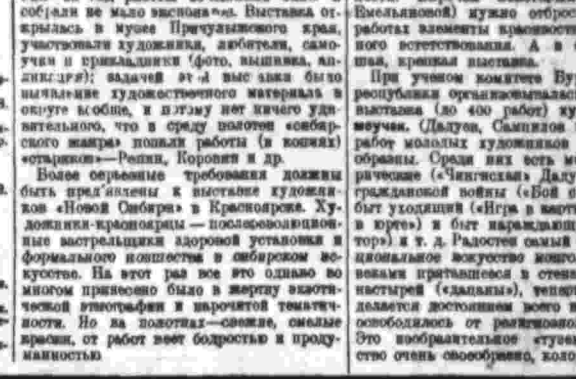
собрали не мало экспонатов. Выставка открылась в музее Прчулымского края, участвовали художники, любители, самоучки и прикладники (фото, вышивка, аппликация); задачей этой выставки было выявление художественного материала в округе вообще, и потому нет ничего удивительного, что в среду полотен «сибирского жанра» попали работы (в копиях) «стариков»—Репин, Коровин и др.

Более серьезные требования должны быть предъявлены к выставке художников «Новой Сибири» в Красноярске. Художники-красноярцы — послереволюционные застрельщики здоровой установки и формального новшества в сибирском искусстве. На этот раз все это однако во многом принесено было в жертву экзотической этнографии и нарочитой тематичности. Но на полотнах—свежие, смелые краски, от работ веет бодростью и продуманностью

Емельяновой) нужно отбрось работах элементы красност ного эстетствования. А в ц шая, крепкая выставка.

При ученом комитете Бу республика организовывалась выставка (до 400 работ) ху мечтах. (Дадуев, Сампилов работ молодых художников образны. Среди них есть ме ратеческие («Чингисхан» Дадуе гражданской войны («Бой с быт уходящий («Игра в карт юрте») и быт нарождающ тор») и т. д. Радостен самый циональное искусство монго веками прятавшееся в стена настырей («дацаны»), тепер делается достоянием всего освобождалось от религиозно Это изобразительное «тувс ство очень своеобразно, коло